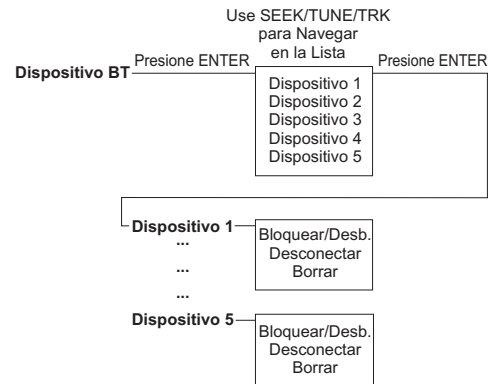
Use SEEK/TUNE/TRK para Navegar en la Lista

Dispositivo BT

Presione ENTER

Dispositivo 1
Dispositivo 2
Dispositivo 3
Dispositivo 4
Dispositivo 5

Presione ENTER

Dispositivo 1
...
...
...

Bloquear/Desb.
Desconectar
Borrar

Dispositivo 5

Bloquear/Desb.
Desconectar
Borrar